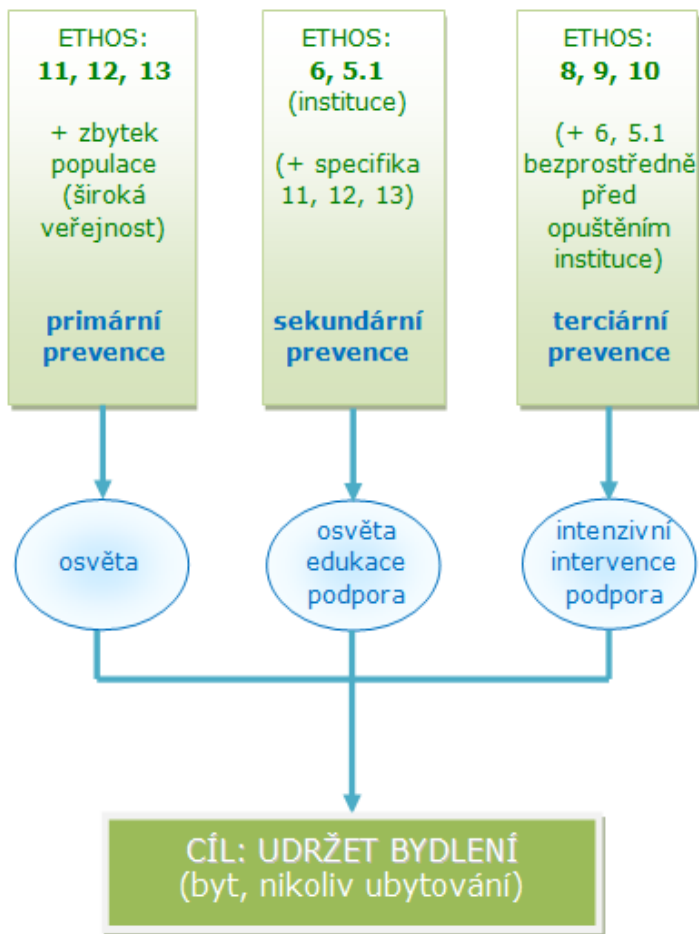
ETHOS:
11, 12, 13

+ zbytek populace (široká veřejnost)

primární prevence

ETHOS:
6, 5.1
(instituce)

(+ specifika 11, 12, 13)

sekundární prevence

ETHOS:
8, 9, 10

(+ 6, 5.1 bezprostředně před opuštěním instituce)

terciární prevence

osvěta

osvěta edukace podpora

intenzivní intervence podpora

CÍL: UDRŽET BYDLENÍ
(byt, nikoliv ubytování)